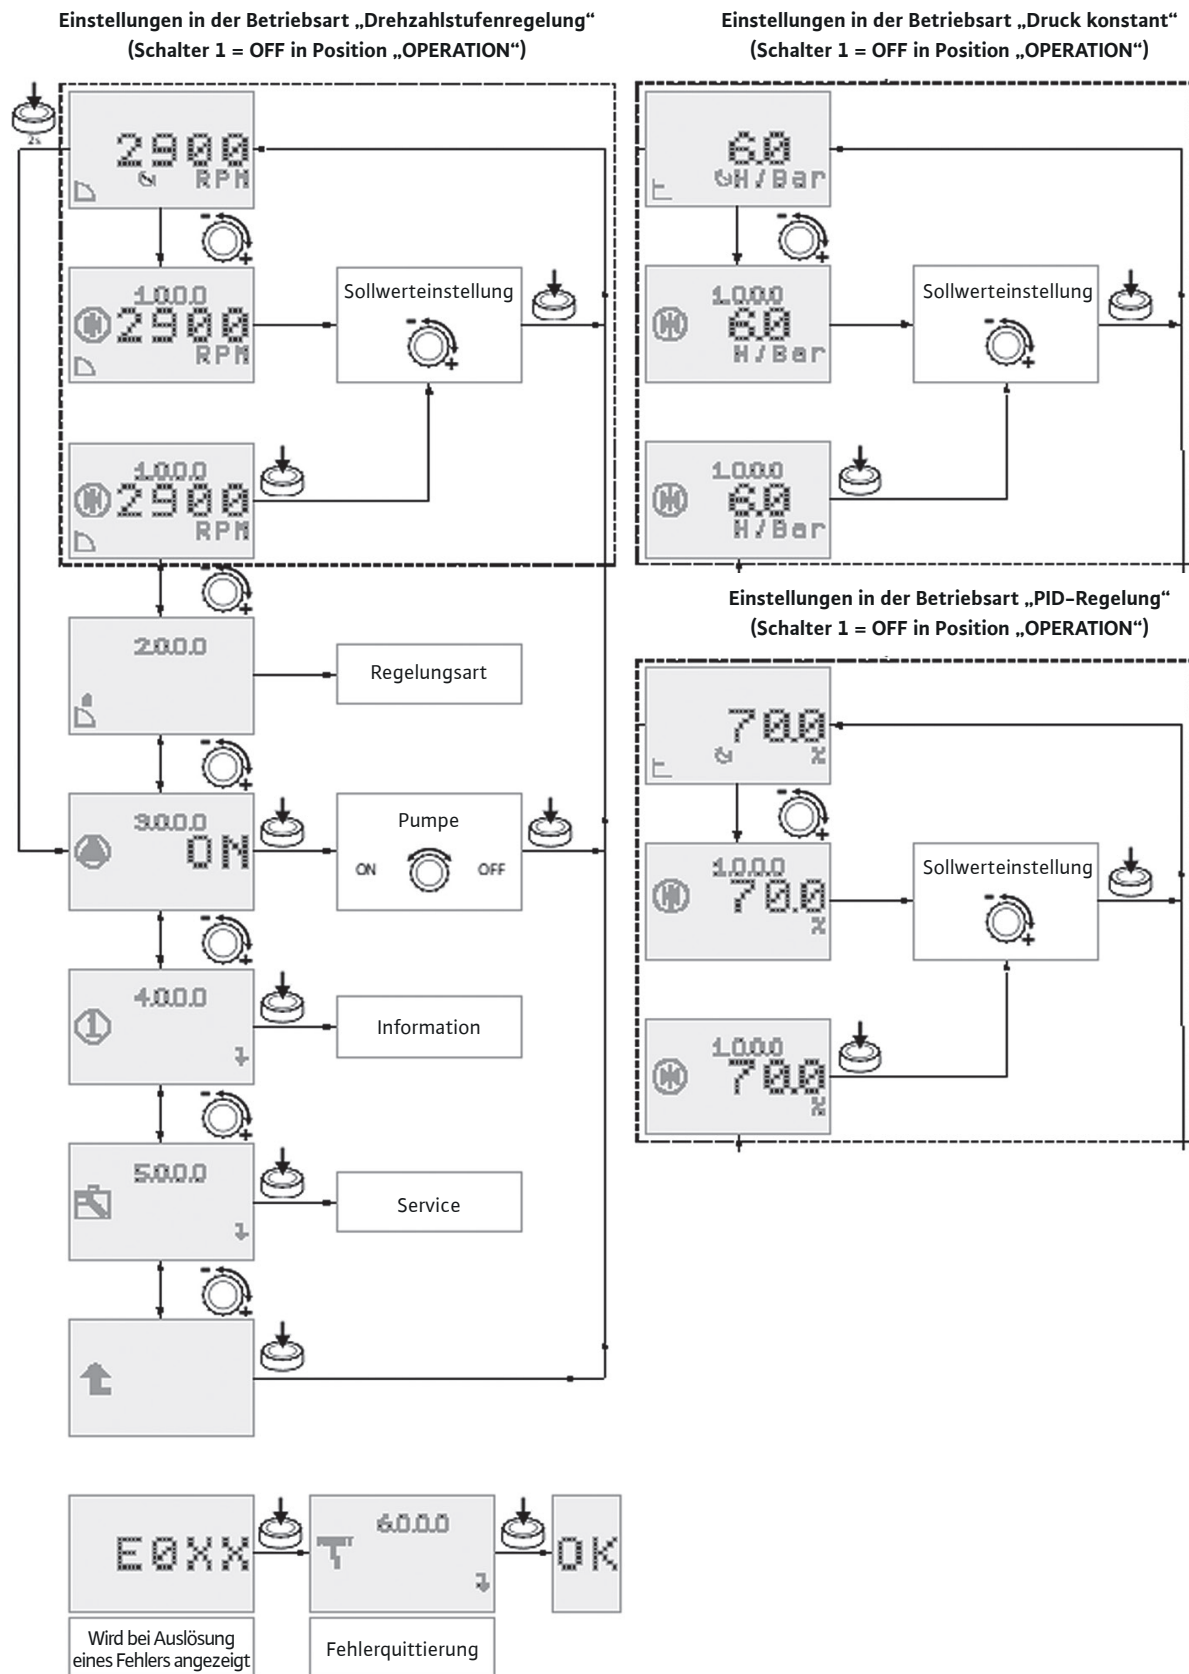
Einstellungen in der Betriebsart „Drehzahlstufenregelung“
(Schalter 1 = OFF in Position „OPERATION“)

2x

2900
RPM

1.0.0.0
2900
RPM

Sollwerteinstellung

1.0.0.0
2900
RPM

2.0.0.0

Regelungsart

3.0.0.0
ON

Pumpe
ON OFF

4.0.0.0

Information

5.0.0.0

Service

E0XX

6.0.0.0

OK

Wird bei Auslösung eines Fehlers angezeigt

Fehlerquittierung

Einstellungen in der Betriebsart „Druck konstant“
(Schalter 1 = OFF in Position „OPERATION“)

6.0
H/Bar

1.0.0.0
6.0
H/Bar

Sollwerteinstellung

1.0.0.0
6.0
H/Bar

Einstellungen in der Betriebsart „PID-Regelung“
(Schalter 1 = OFF in Position „OPERATION“)

70.0
%

1.0.0.0
70.0
%

Sollwerteinstellung

1.0.0.0
70.0
%